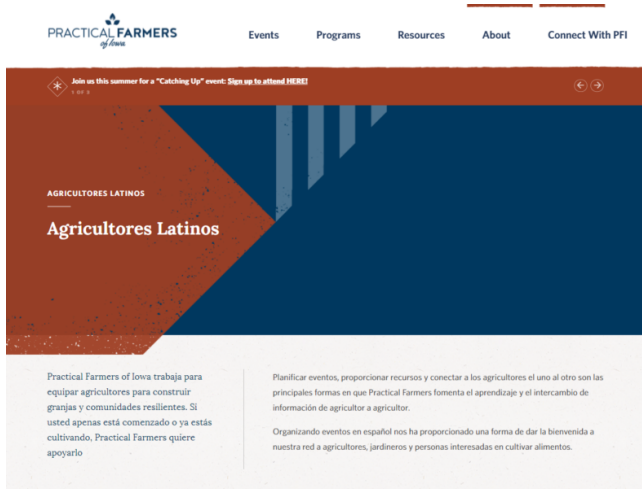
PRACTICAL FARMERS of Iowa

Events Programs Resources About Connect With PFI

Join us this summer for a "Catching Up" event: Sign up to attend HERE!
1 OF 3

AGRICULTORES LATINOS

Agricultores Latinos

Practical Farmers of Iowa trabaja para equipar agricultores para construir granjas y comunidades resilientes. Si usted apenas está comenzado o ya estás cultivando, Practical Farmers quiere apoyarlo

Planificar eventos, proporcionar recursos y conectar a los agricultores el uno al otro son las principales formas en que Practical Farmers fomenta el aprendizaje y el intercambio de información de agricultor a agricultor.

Organizando eventos en español nos ha proporcionado una forma de dar la bienvenida a nuestra red a agricultores, jardineros y personas interesadas en cultivar alimentos.